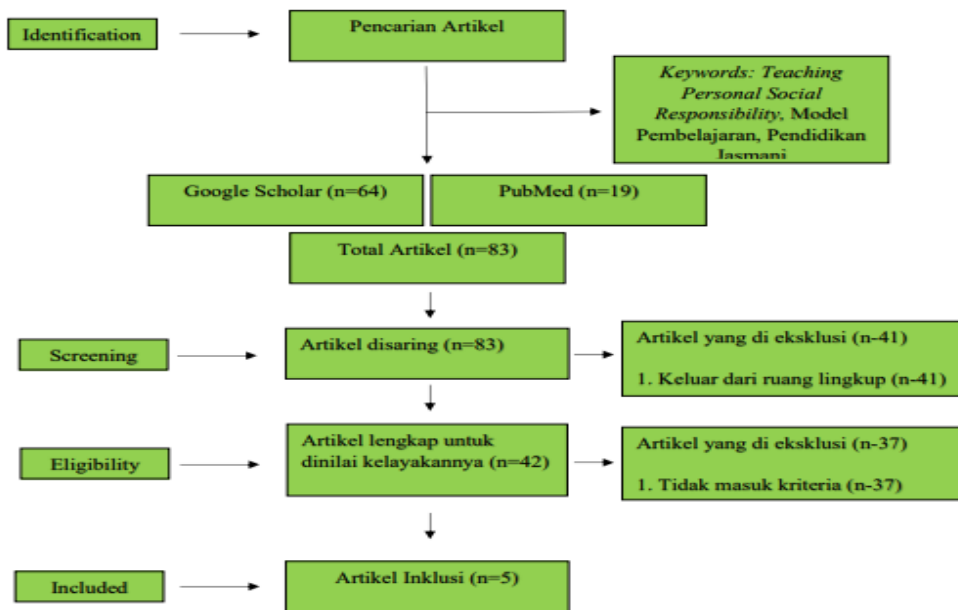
Identification

Pencarian Artikel

*Keywords: Teaching Personal Social Responsibility*, Model Pembelajaran, Pendidikan Jasmani

Google Scholar (n=64)

PubMed (n=19)

Total Artikel (n=83)

Screening

Artikel disaring (n=83)

Artikel yang di eksklusi (n-41)

1. Keluar dari ruang lingkup (n-41)

Eligibility

Artikel lengkap untuk dinilai kelayakannya (n=42)

Artikel yang di eksklusi (n-37)

1. Tidak masuk kriteria (n-37)

Included

Artikel Inklusi (n=5)